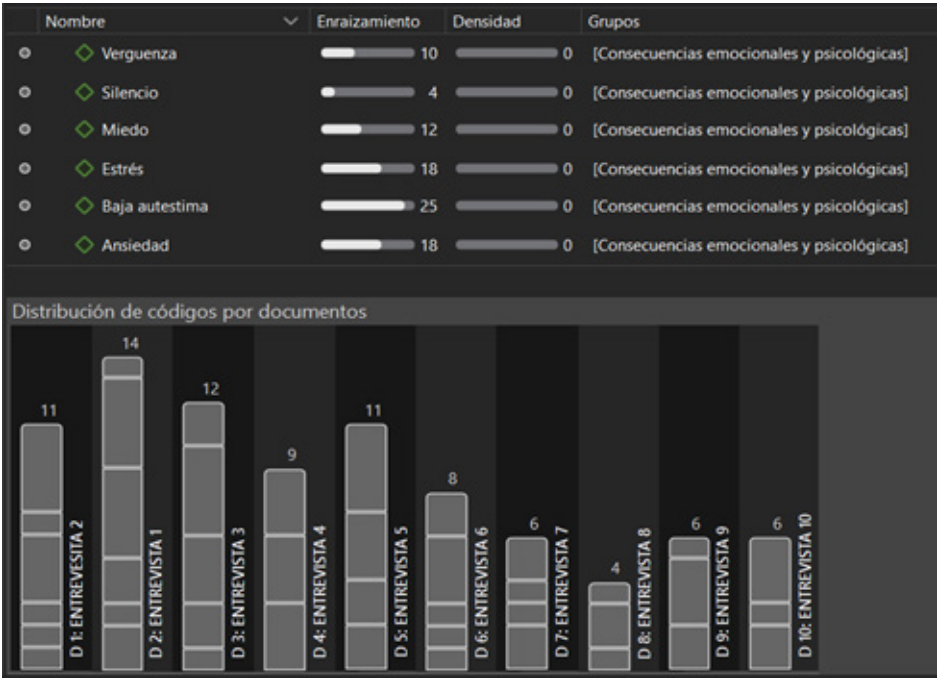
| Nombre | Enraizamiento | Densidad | Grupos |
|---|---|---|---|
| Verguenza | 10 | 0 | [Consecuencias emocionales y psicológicas] |
| Silencio | 4 | 0 | [Consecuencias emocionales y psicológicas] |
| Miedo | 12 | 0 | [Consecuencias emocionales y psicológicas] |
| Estrés | 18 | 0 | [Consecuencias emocionales y psicológicas] |
| Baja autestima | 25 | 0 | [Consecuencias emocionales y psicológicas] |
| Ansiedad | 18 | 0 | [Consecuencias emocionales y psicológicas] |

Distribución de códigos por documentos

11 D 1: ENTREVISTA 2
14 D 2: ENTREVISTA 1
12 D 3: ENTREVISTA 3
9 D 4: ENTREVISTA 4
11 D 5: ENTREVISTA 5
8 D 6: ENTREVISTA 6
6 D 7: ENTREVISTA 7
4 D 8: ENTREVISTA 8
6 D 9: ENTREVISTA 9
6 D 10: ENTREVISTA 10